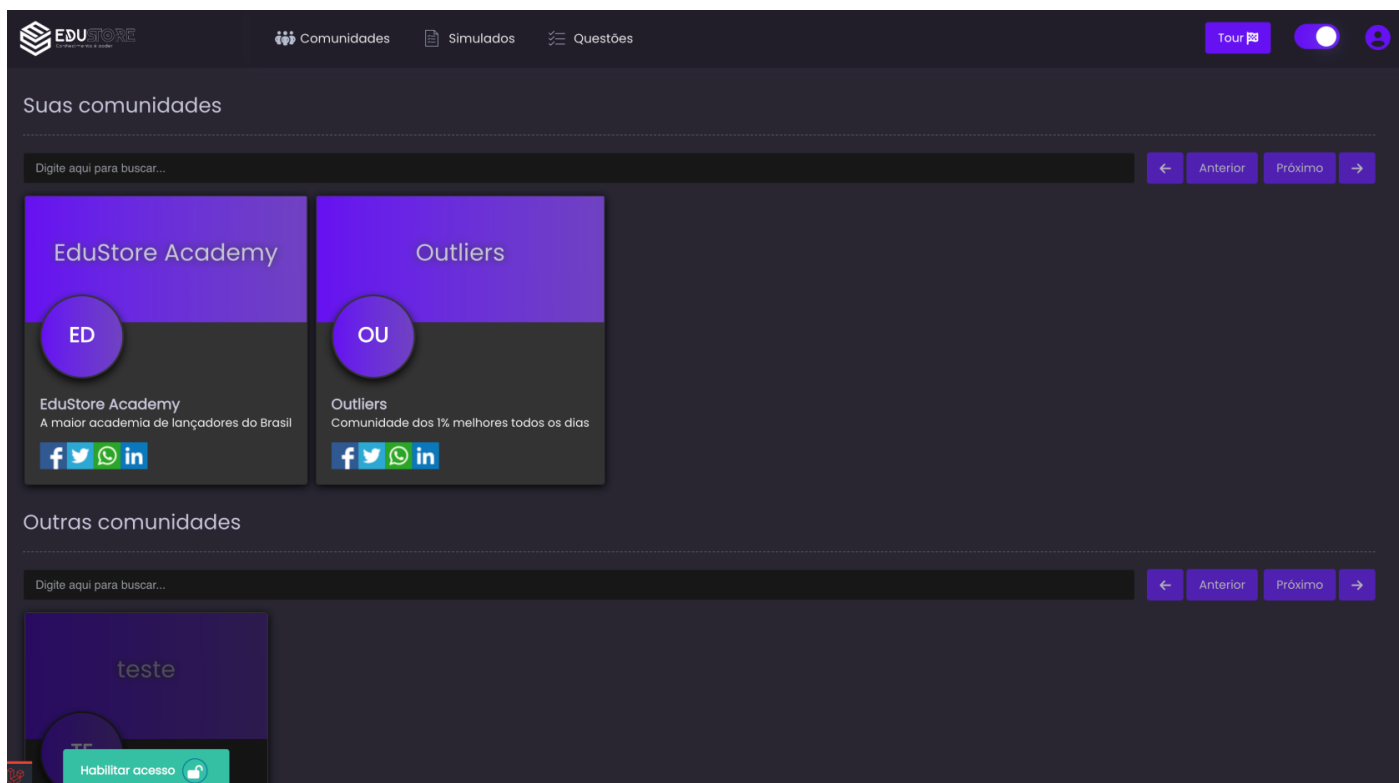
EDUSTORE
Conhecimento é poder

Comunidades
Simulados
Questões
Tour

Suas comunidades

Digite aqui para buscar...
Anterior
Próximo

EduStore Academy
ED
EduStore Academy
A maior academia de lançadores do Brasil

Outliers
OU
Outliers
Comunidade dos 1% melhores todos os dias

Outras comunidades

Digite aqui para buscar...
Anterior
Próximo

teste
TE

Habilitar acesso